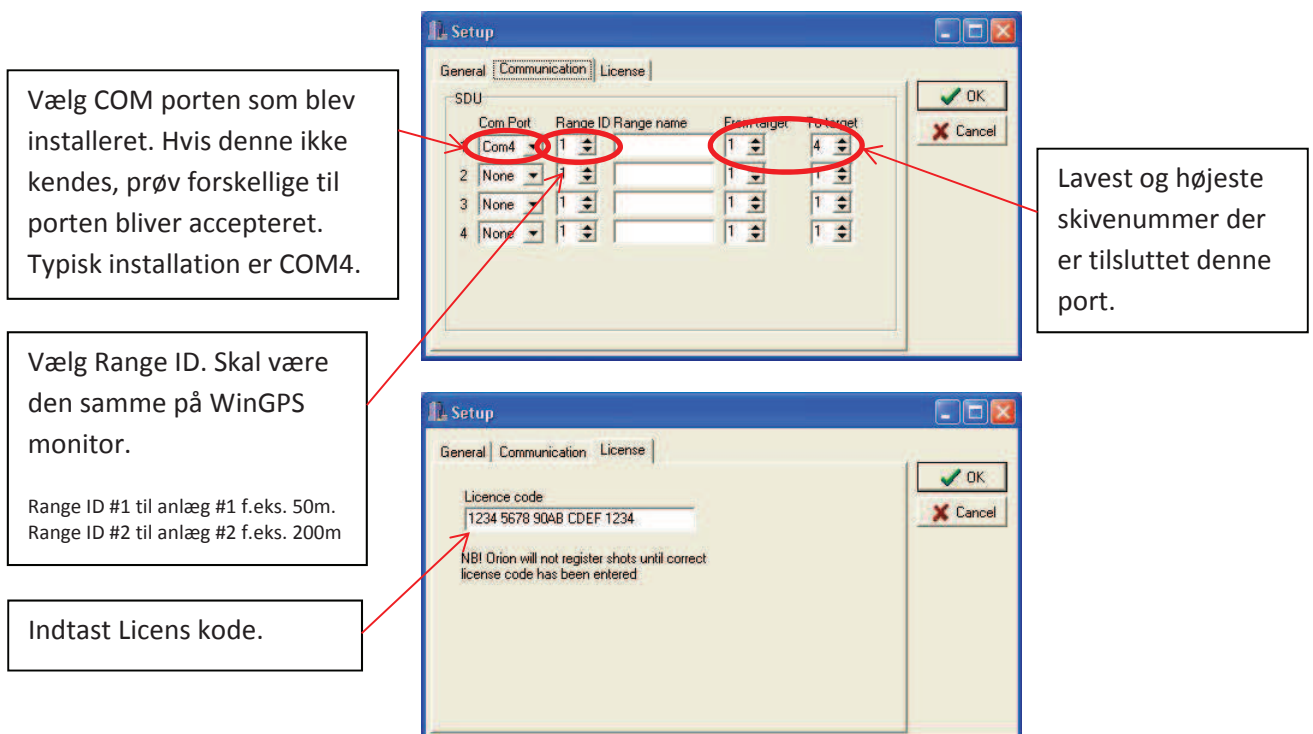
Vælg COM porten som blev installeret. Hvis denne ikke kendes, prøv forskellige til porten bliver accepteret. Typisk installation er COM4.

Setup

General | Communication | License

SDU

Com Port | Range ID | Range name | From target | To target

Com4 | 1 | | 1 | 4

2 None | 1 | | 1 | 1

3 None | 1 | | 1 | 1

4 None | 1 | | 1 | 1

OK

Cancel

Lavest og højeste skivenummer der er tilsluttet denne port.

Vælg Range ID. Skal være den samme på WinGPS monitor.

Range ID #1 til anlæg #1 f.eks. 50m.
Range ID #2 til anlæg #2 f.eks. 200m

Setup

General | Communication | License

Licence code

1234 5678 90AB CDEF 1234

NB! Orion will not register shots until correct license code has been entered

OK

Cancel

Indtast Licens kode.